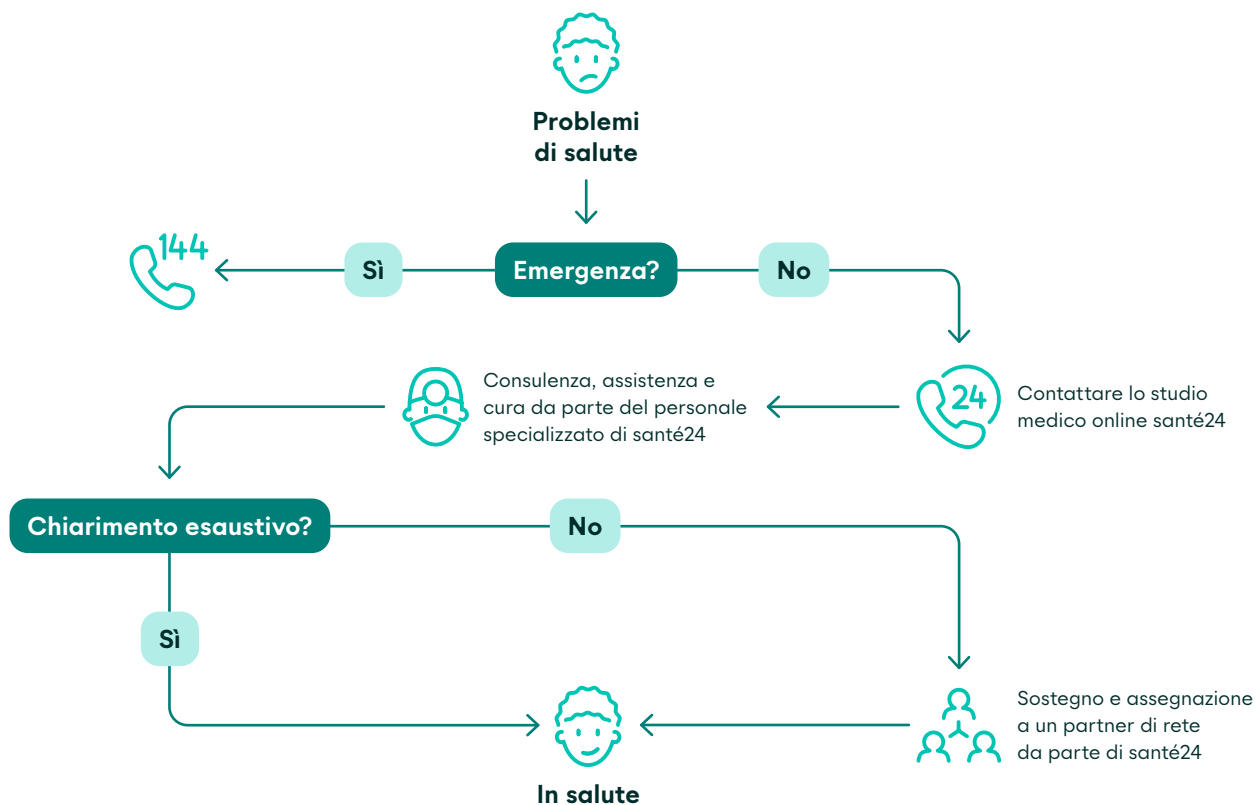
Problemi di salute

144

Sì

Emergenza?

No

Consulenza, assistenza e cura da parte del personale specializzato di santé24

24

Contattare lo studio medico online santé24

Chiarimento esaustivo?

No

Sì

Sostegno e assegnazione a un partner di rete da parte di santé24

In salute